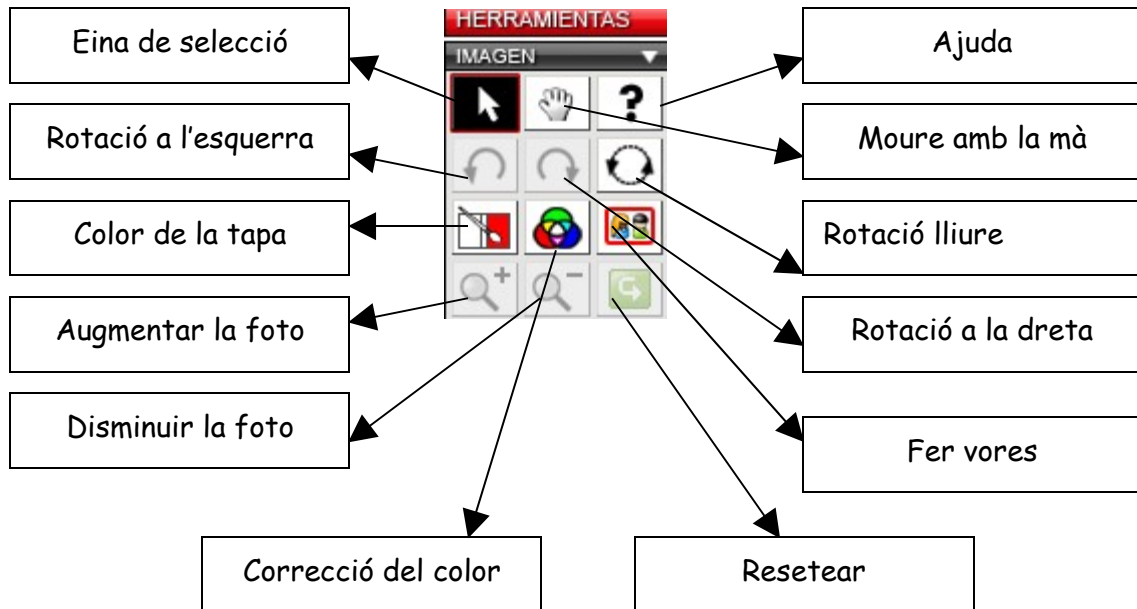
HERRAMIENTAS

IMAGEN

Eina de selecció

Ajuda

Rotació a l'esquerra

Moure amb la mà

Color de la tapa

Rotació lliure

Augmentar la foto

Rotació a la dreta

Disminuir la foto

Fer vores

Correcció del color

Resetear